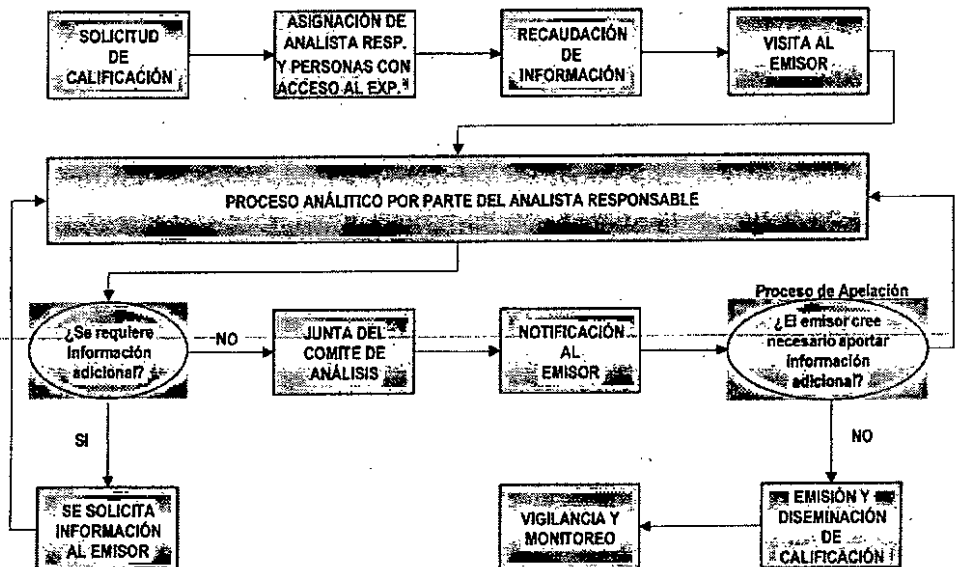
SOLICITUD DE CALIFICACIÓN

ASIGNACIÓN DE ANALISTA RESP. Y PERSONAS CON ACCESO AL EXP.

RECAUDACIÓN DE INFORMACIÓN

VISITA AL EMISOR

PROCESO ANÁLITICO POR PARTE DEL ANALISTA RESPONSABLE

¿Se requiere información adicional?

NO

JUNTA DEL COMITE DE ANÁLISIS

NOTIFICACIÓN AL EMISOR

Proceso de Apelación

¿El emisor cree necesario aportar información adicional?

SI

NO

SE SOLICITA INFORMACIÓN AL EMISOR

VIGILANCIA Y MONITOREO

EMISIÓN Y DISEMINACIÓN DE CALIFICACIÓN